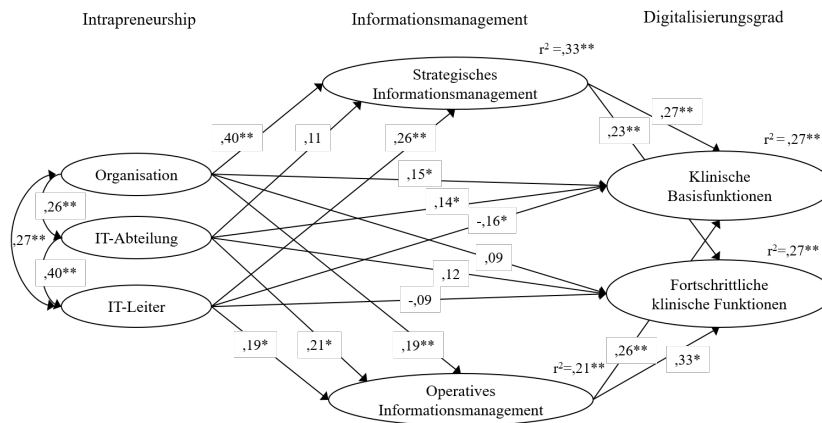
Intrapreneurship

Informationsmanagement

Digitalisierungsgrad

$r^2$ =,33**

Strategisches Informationsmanagement

,40**

,11

,26**

,27**

,23**

$r^2$ =,27**

Organisation

,15*

Klinische Basisfunktionen

,26**

,14*

,27**

IT-Abteilung

-,16*

,09

$r^2$=,27**

,40**

,12

Fortschrittliche klinische Funktionen

IT-Leiter

-,09

,19*

,21*

,19**

$r^2$=,21**

,26**

,33*

Operatives Informationsmanagement